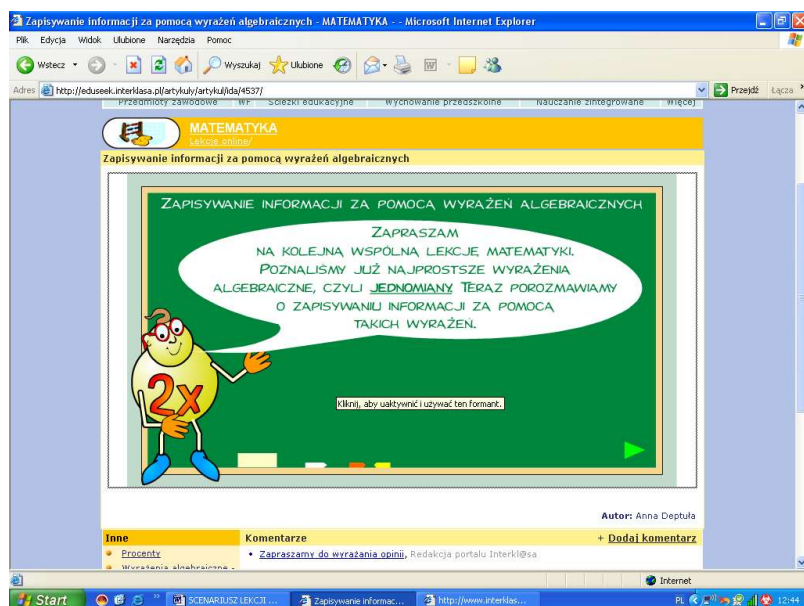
Zapisywanie informacji za pomocą wyrażeń algebraicznych - MATEMATYKA - - Microsoft Internet Explorer

Plik Edycja Widok Ulubione Narzędzia Pomoc

Wstecz Wyszukaj Ulubione

Adres http://eduseek.interklasa.pl/artykuly/artykul/ida/4537/ Przejdź Łącza

Przedmioty zawodowe WF Ścieżki edukacyjne Wychowanie przedszkolne Nauczanie zintegrowane Więcej

MATEMATYKA
Lekcje online/

Zapisywanie informacji za pomocą wyrażeń algebraicznych

ZAPISYWANIE INFORMACJI ZA POMOCĄ WYRAŻEŃ ALGEBRAICZNYCH

ZAPRASZAM NA KOLEJNĄ WSPÓLNĄ LEKCJĘ MATEMATYKI. POZNALIŚMY JUŻ NAJPROSTSZE WYRAŻENIA ALGEBRAICZNE, CZYLI JEDNOMIANY. TERAZ POROZMAWIAMY O ZAPISYWANIU INFORMACJI ZA POMOCĄ TAKICH WYRAŻEŃ.

2x

Kliknij, aby uaktywnić i używać ten formant.

Autor: Anna Deptuła

Inne
Procenty
Wyrażenia algebraiczne -

Komentarze
+ Dodaj komentarz
Zapraszamy do wyrażania opinii, Redakcja portalu Interkl@sa

Internet

Start SCENARIUSZ LEKCJI ... Zapisywanie informac... http://www.interklas... PL 12:44